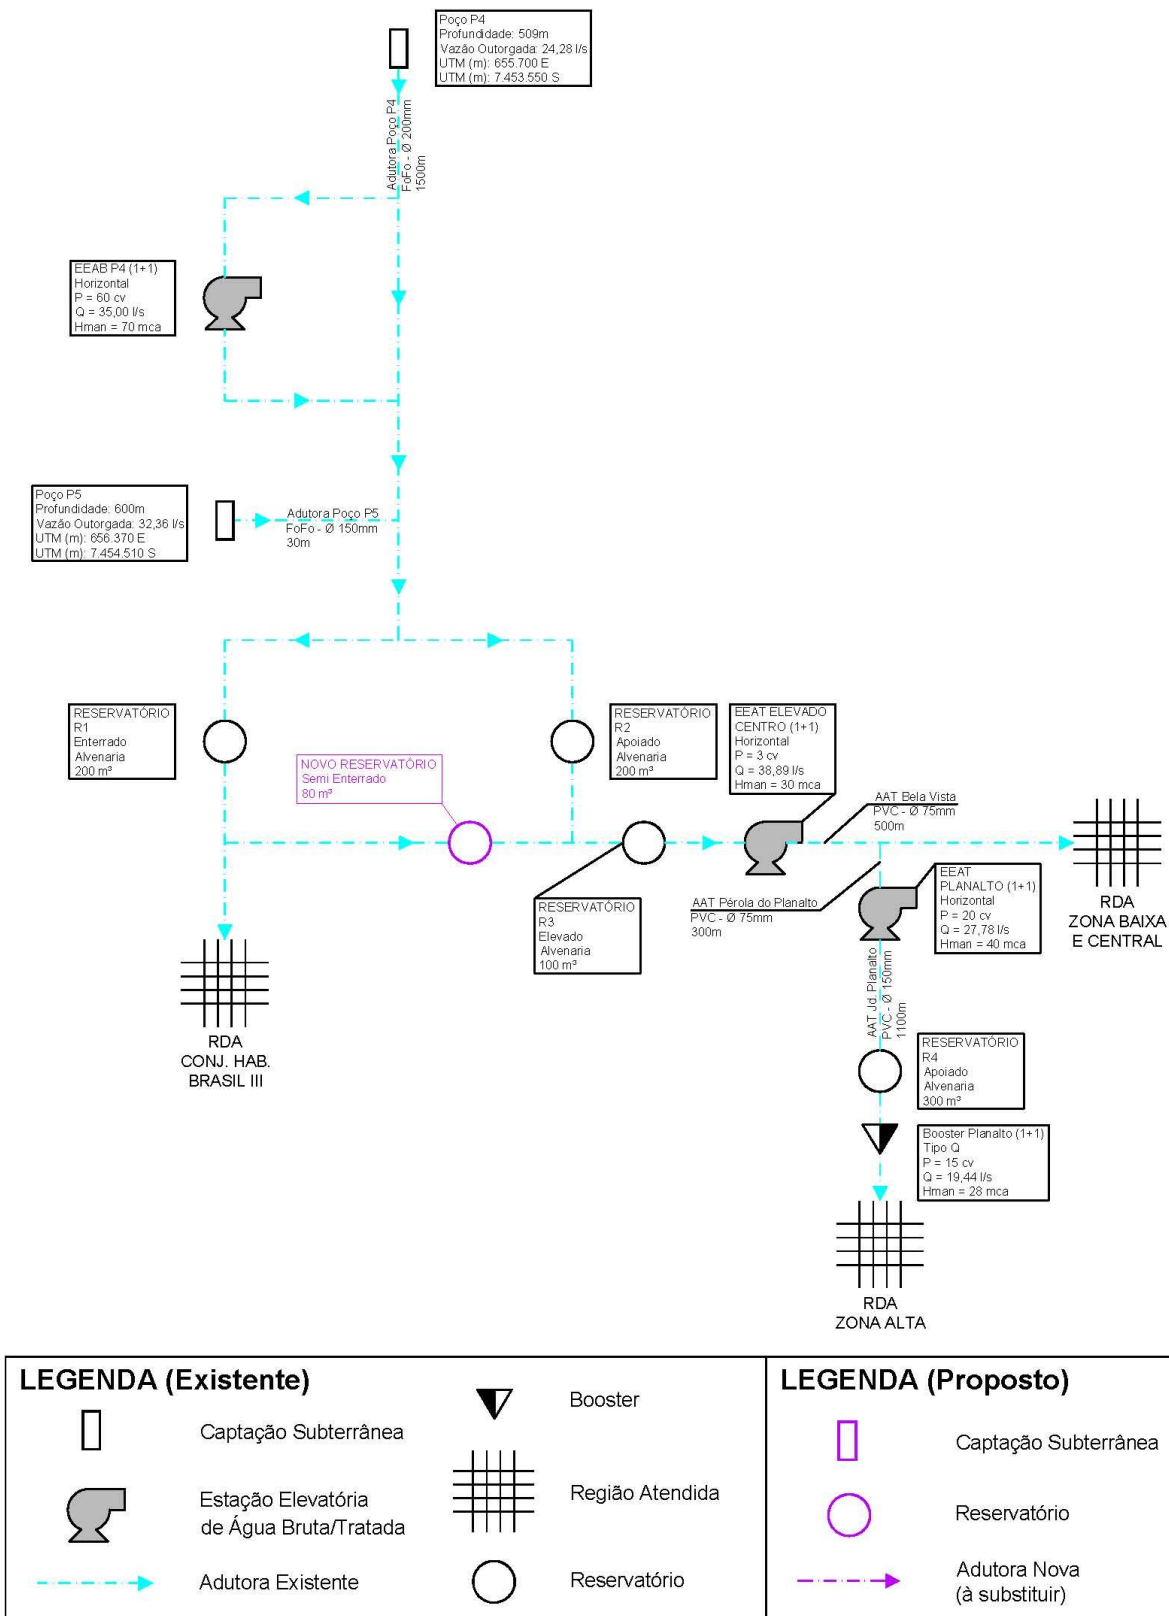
Poço P4
Profundidade: 509m
Vazão Outorgada: 24,28 l/s
UTM (m): 655.700 E
UTM (m): 7.453.550 S

Adutora Poço P4
FoFo - Ø 200mm
1500m

EEAB P4 (1+1)
Horizontal
P = 60 cv
Q = 35,00 l/s
Hman = 70 mca

Poço P5
Profundidade: 600m
Vazão Outorgada: 32,36 l/s
UTM (m): 656.370 E
UTM (m): 7.454.510 S

Adutora Poço P5
FoFo - Ø 150mm
30m

RESERVATÓRIO
R1
Enterrado
Alvenaria
200 m³

NOVO RESERVATÓRIO
Semi Enterrado
80 m³

RESERVATÓRIO
R2
Apoiado
Alvenaria
200 m³

EEAT ELEVADO
CENTRO (1+1)
Horizontal
P = 3 cv
Q = 38,89 l/s
Hman = 30 mca

AAT Bela Vista
PVC - Ø 75mm
500m

RDA
ZONA BAIXA
E CENTRAL

EEAT
PLANALTO (1+1)
Horizontal
P = 20 cv
Q = 27,78 l/s
Hman = 40 mca

AAT Pérola do Planalto
PVC - Ø 75mm
300m

RESERVATÓRIO
R3
Elevado
Alvenaria
100 m³

RDA
CONJ. HAB.
BRASIL III

AAT Jd. Planalto
PVC - Ø 150mm
1100m

RESERVATÓRIO
R4
Apoiado
Alvenaria
300 m³

Booster Planalto (1+1)
Tipo Q
P = 15 cv
Q = 19,44 l/s
Hman = 28 mca

RDA
ZONA ALTA

LEGENDA (Existente)
Captação Subterrânea
Estação Elevatória de Água Bruta/Tratada
Adutora Existente
Booster
Região Atendida
Reservatório

LEGENDA (Proposto)
Captação Subterrânea
Reservatório
Adutora Nova (à substituir)